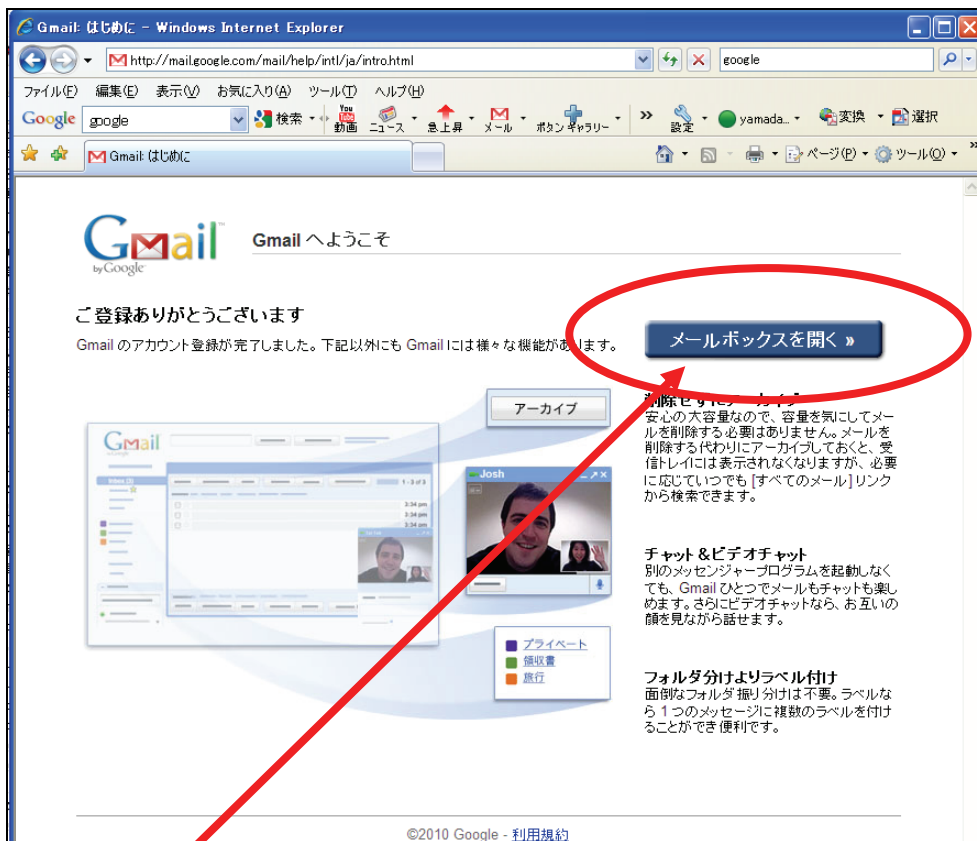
Gmail: はじめに - Windows Internet Explorer

http://mail.google.com/mail/help/intl/ja/intro.html

google

ファイル(F) 編集(E) 表示(V) お気に入り(A) ツール(T) ヘルプ(H)

Google google 検索 動画 ニュース 急上昇 メール ボタンギャラリー 設定 yamada.. 変換 選択

Gmail: はじめに

ページ(P) ツール(O)

Gmail by Google

Gmail へようこそ

ご登録ありがとうございます

Gmail のアカウント登録が完了しました。下記以外にも Gmail には様々な機能があります。

メールボックスを開く »

アーカイブ

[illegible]
安心の大容量なので、容量を気にしてメールを削除する必要はありません。メールを削除する代わりにアーカイブしておくと、受信トレイには表示されなくなりますが、必要に応じていつでも [すべてのメール] リンクから検索できます。

Josh

チャット &ビデオチャット
別のメッセンジャープログラムを起動しなくても、Gmail ひとつでメールもチャットも楽しめます。さらにビデオチャットなら、お互いの顔を見ながら話せます。

プライベート
領収書
旅行

フォルダ分けよりラベル付け
面倒なフォルダ振り分けは不要。ラベルなら 1 つのメッセージに複数のラベルを付けることができ便利です。

©2010 Google - 利用規約